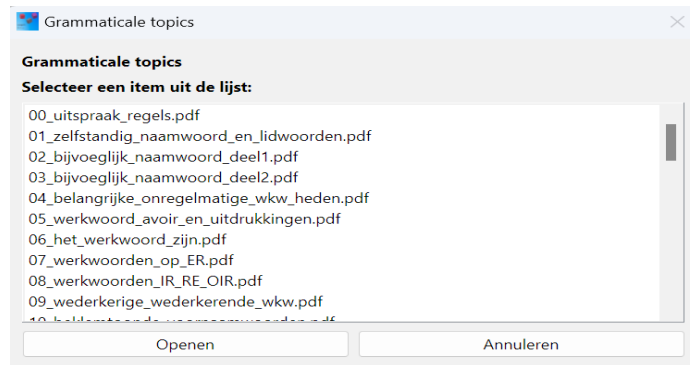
Grammaticale topics

Grammaticale topics

Selecteer een item uit de lijst:

00_uitspraak_regels.pdf
01_zelfstandig_naamwoord_en_lidwoorden.pdf
02_bijvoeglijk_naamwoord_deel1.pdf
03_bijvoeglijk_naamwoord_deel2.pdf
04_belangrijke_onregelmatige_wkw_heden.pdf
05_werkwoord_avoir_en_uitdrukkingen.pdf
06_het_werkwoord_zijn.pdf
07_werkwoorden_op_ER.pdf
08_werkwoorden_IR_RE_OIR.pdf
09_wederkerige_wederkerende_wkw.pdf
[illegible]

Openen
Annuleren